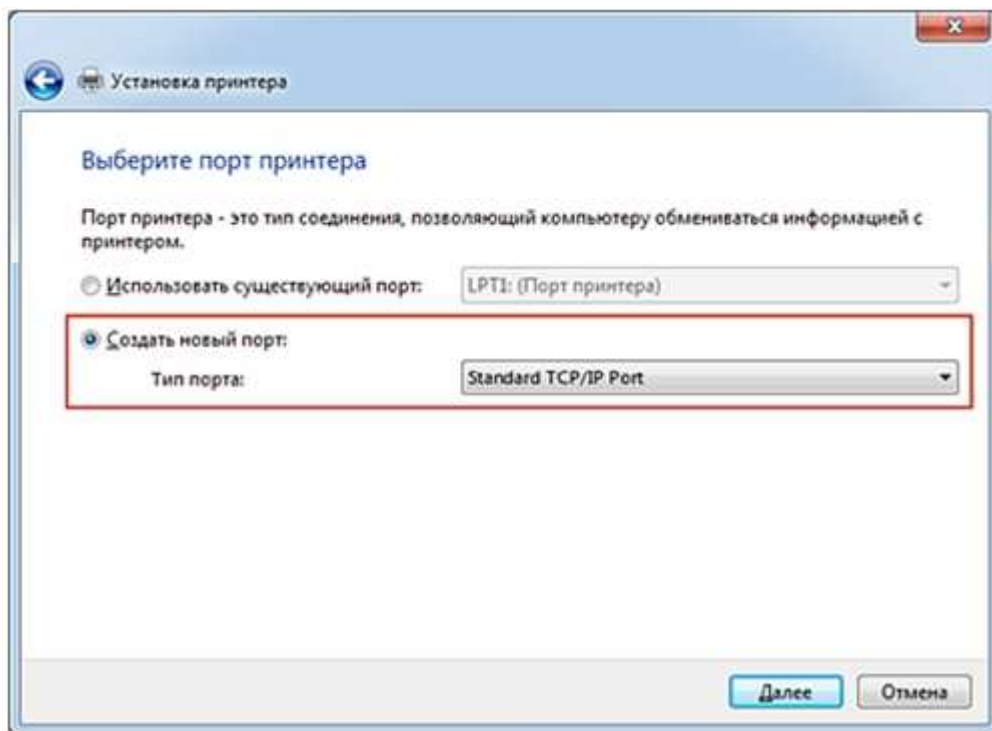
Установка принтера

Выберите порт принтера

Порт принтера - это тип соединения, позволяющий компьютеру обмениваться информацией с принтером.

Использовать существующий порт: LPT1: (Порт принтера)

Создать новый порт:

Тип порта: Standard TCP/IP Port

Далее Отмена